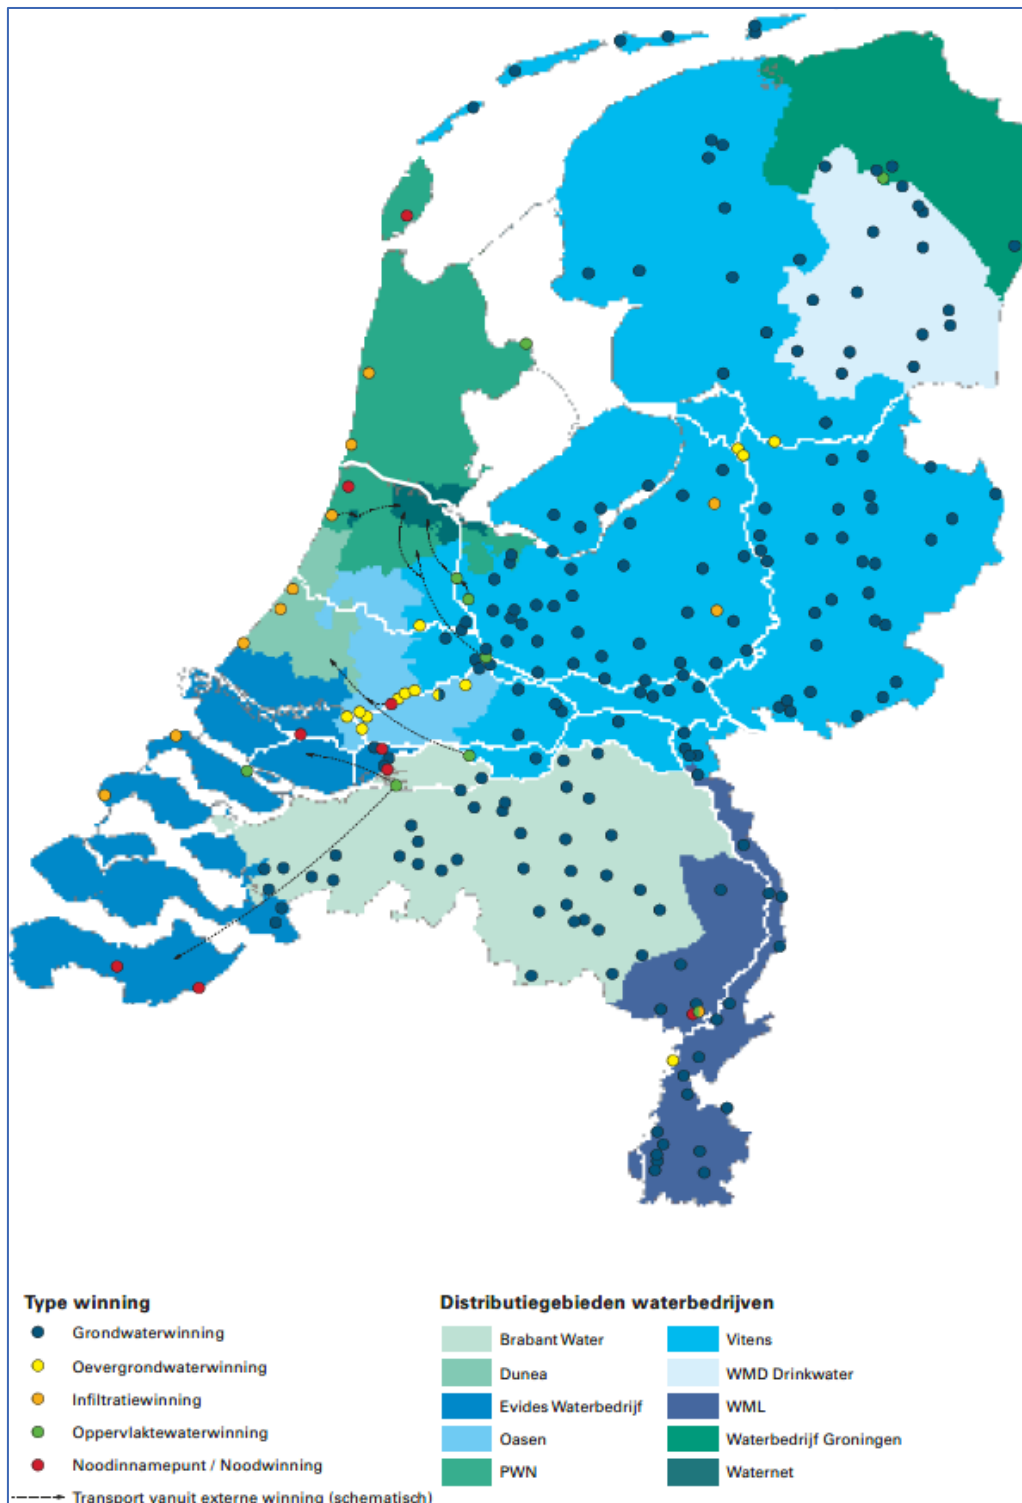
Type winning
Grondwaterwinning
Oevergrondwaterwinning
Infiltratiewinning
Oppervlaktewaterwinning
Noodinnamepunt / Noodwinning
Transport vanuit externe winning (schematisch)

Distributiegebieden waterbedrijven
Brabant Water
Dunea
Evides Waterbedrijf
Oasen
PWN
Vitens
WMD Drinkwater
WML
Waterbedrijf Groningen
Waternet